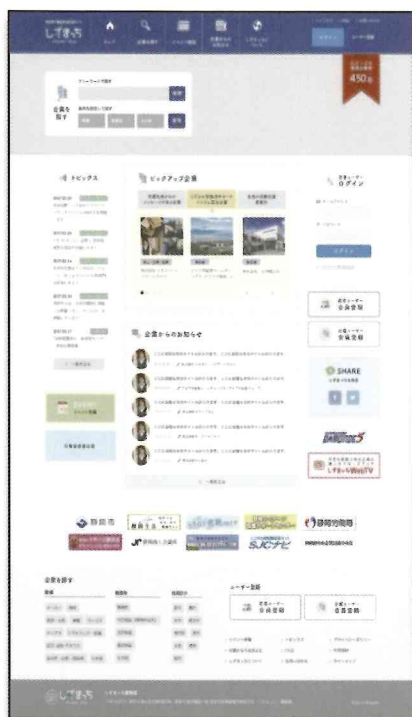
しずおか
トップ
企業を探す
イベント情報
ログイン
企業を探す
検索
450
トピックス
ピックアップ企業
ログイン
ログイン
企業からのお知らせ
一覧を見る
一覧を見る
SHARE
静岡市
静岡新聞
SBS
企業を探す
ユーザー登録